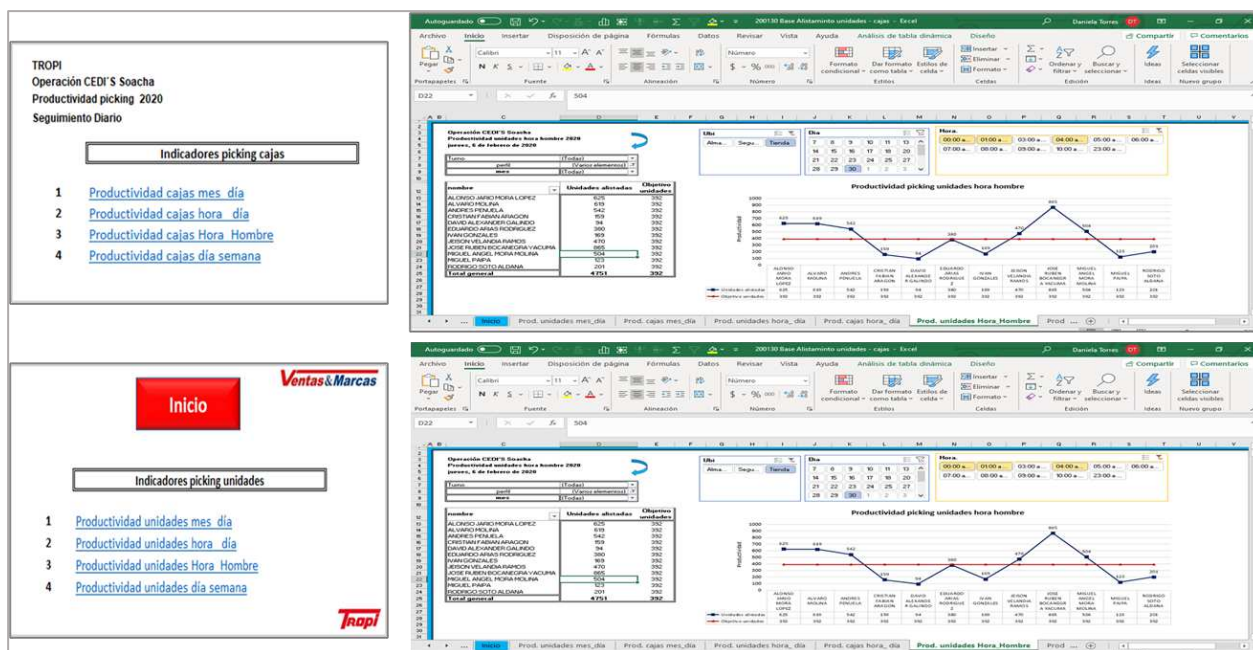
TROPI
Operación CEDI´S Soacha
Productividad picking 2020
Seguimiento Diario

Indicadores picking cajas

1 Productividad cajas mes_día
2 Productividad cajas hora_día
3 Productividad cajas Hora_Hombre
4 Productividad cajas día semana

Autoguardado 200130 Base Alistamiento unidades - cajas - Excel Daniela Torres DT
Archivo Inicio Insertar Disposición de página Fórmulas Datos Revisar Vista Ayuda Análisis de tabla dinámica Diseño Compartir Comentarios
Pegar Calibri 11 Número Formato condicional Dar formato como tabla Estilos de celda Insertar Eliminar Formato Ordenar y filtrar Buscar y seleccionar Ideas Seleccionar celdas visibles
Portapapeles Fuente Alineación Número Estilos Celdas Edición Ideas Nuevo grupo
D22 504

Operación CEDI'S Soacha
Productividad unidades hora hombre 2020
jueves, 6 de febrero de 2020

Turno (Todas)
perfil (Varios elementos)
mes (Todas)

| nombre | Unidades alistadas | Objetivo unidades |
|---|---|---|
| ALONSO JARO MORA LOPEZ | 625 | 392 |
| ALVARO MOLINA | 619 | 392 |
| ANDRES PENUELA | 542 | 392 |
| CRISTIAN FABIAN ARAGON | 159 | 392 |
| DAVID ALEXANDER GALINDO | 94 | 392 |
| EDUARDO ARIAS RODRIGUEZ | 380 | 392 |
| IVAN GONZALES | 163 | 392 |
| JEISON VELANDIA RAMOS | 470 | 392 |
| JOSE RUBEN BOCANEGRA VACURA | 865 | 392 |
| MIGUEL ANGEL MORA MOLINA | 504 | 392 |
| MIGUEL PAIPA | 123 | 392 |
| RODRIGO SOTO ALDANA | 201 | 392 |
| Total general | 4751 | 392 |

Ubi Alma... Segu... Tienda
Día 7 8 9 10 11 13 14 15 16 17 18 20 21 22 23 24 25 27 28 29 30
Hora. 00:00 a... 01:00 a... 03:00 a... 04:00 a... 05:00 a... 06:00 a... 07:00 a... 08:00 a... 09:00 a... 10:00 a... 23:00 a...

Productividad picking unidades hora hombre
1000 900 800 700 600 500 400 300 200 100 0
Productividad
625 619 542 159 94 380 163 470 865 504 123 201
ALONSO JARO MORA LOPEZ ALVARO MOLINA ANDRES PENUELA CRISTIAN FABIAN ARAGON DAVID ALEXANDER GALINDO EDUARDO ARIAS RODRIGUEZ IVAN GONZALES JEISON VELANDIA RAMOS JOSE RUBEN BOCANEGRA VACURA MIGUEL ANGEL MORA MOLINA MIGUEL PAIPA RODRIGO SOTO ALDANA
Unidades alistadas 625 619 542 159 94 380 163 470 865 504 123 201
Objetivo unidades 392 392 392 392 392 392 392 392 392 392 392 392

Inicio Prod. unidades mes_día Prod. cajas mes_día Prod. unidades hora_día Prod. cajas hora_día Prod. unidades Hora_Hombre Prod ...

Ventas&Marcas
Inicio

Indicadores picking unidades

1 Productividad unidades mes_día
2 Productividad unidades hora_día
3 Productividad unidades Hora_Hombre
4 Productividad unidades día semana

Tropi

Autoguardado 200130 Base Alistamiento unidades - cajas - Excel Daniela Torres DT
Archivo Inicio Insertar Disposición de página Fórmulas Datos Revisar Vista Ayuda Análisis de tabla dinámica Diseño Compartir Comentarios
D22 504

Operación CEDI'S Soacha
Productividad unidades hora hombre 2020
jueves, 6 de febrero de 2020

| nombre | Unidades alistadas | Objetivo unidades |
|---|---|---|
| ALONSO JARO MORA LOPEZ | 625 | 392 |
| ALVARO MOLINA | 619 | 392 |
| ANDRES PENUELA | 542 | 392 |
| CRISTIAN FABIAN ARAGON | 159 | 392 |
| DAVID ALEXANDER GALINDO | 94 | 392 |
| EDUARDO ARIAS RODRIGUEZ | 380 | 392 |
| IVAN GONZALES | 163 | 392 |
| JEISON VELANDIA RAMOS | 470 | 392 |
| JOSE RUBEN BOCANEGRA VACURA | 865 | 392 |
| MIGUEL ANGEL MORA MOLINA | 504 | 392 |
| MIGUEL PAIPA | 123 | 392 |
| RODRIGO SOTO ALDANA | 201 | 392 |
| Total general | 4751 | 392 |

Productividad picking unidades hora hombre

Inicio Prod. unidades mes_día Prod. cajas mes_día Prod. unidades hora_día Prod. cajas hora_día Prod. unidades Hora_Hombre Prod ...